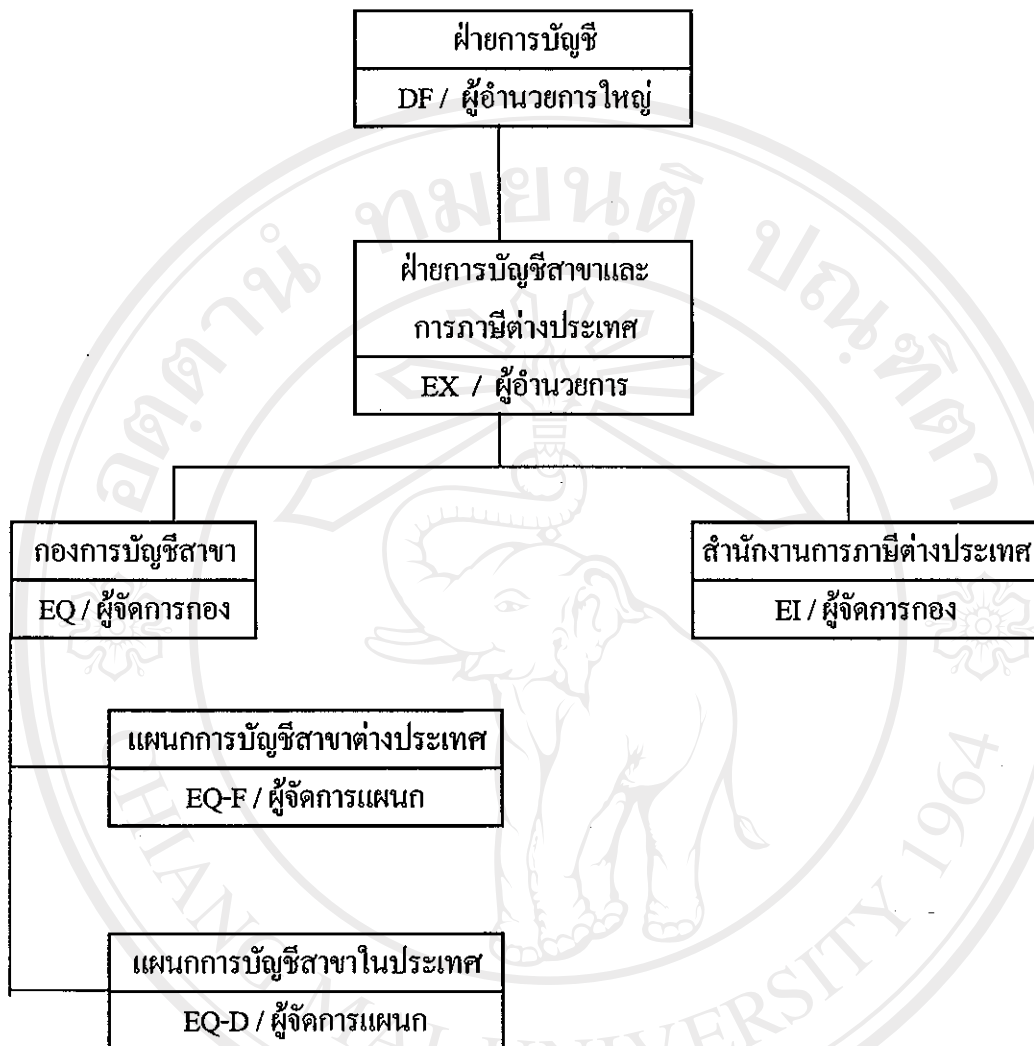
ฝ่ายการบัญชี
DF / ผู้อำนวยการใหญ่

ฝ่ายการบัญชีสาขาและ
การภาษีต่างประเทศ
EX / ผู้อำนวยการ

กองการบัญชีสาขา
EQ / ผู้จัดการกอง

สำนักงานการภาษีต่างประเทศ
EI / ผู้จัดการกอง

แผนกการบัญชีสาขาต่างประเทศ
EQ-F / ผู้จัดการแผนก

แผนกการบัญชีสาขาในประเทศ
EQ-D / ผู้จัดการแผนก

ลิขสิทธิ์มหาวิทยาลัยเชียงใหม่
CHIANG MAI UNIVERSITY 1964